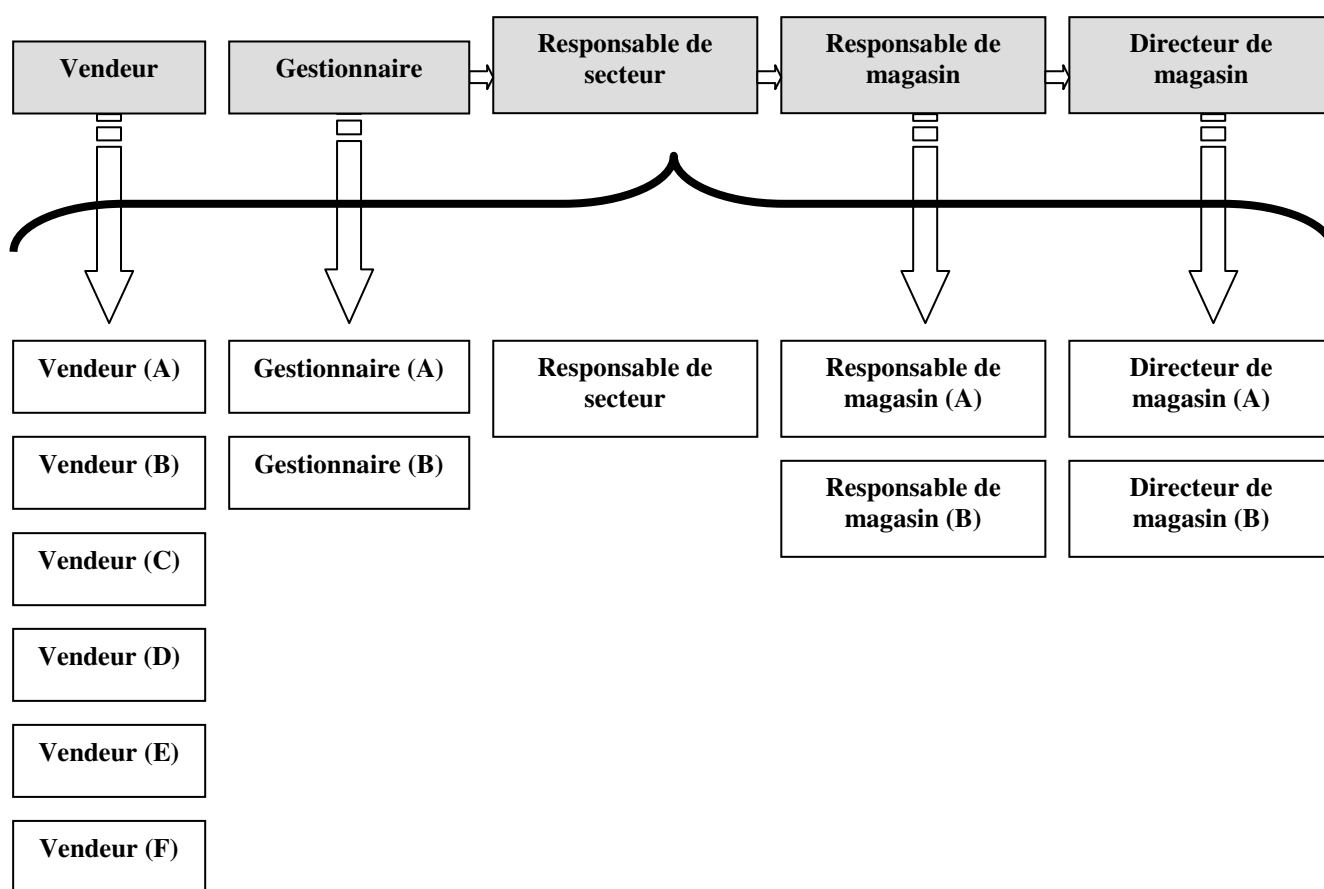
Vendeur

Gestionnaire

Responsable de secteur

Responsable de magasin

Directeur de magasin

Vendeur (A)

Vendeur (B)

Vendeur (C)

Vendeur (D)

Vendeur (E)

Vendeur (F)

Gestionnaire (A)

Gestionnaire (B)

Responsable de secteur

Responsable de magasin (A)

Responsable de magasin (B)

Directeur de magasin (A)

Directeur de magasin (B)